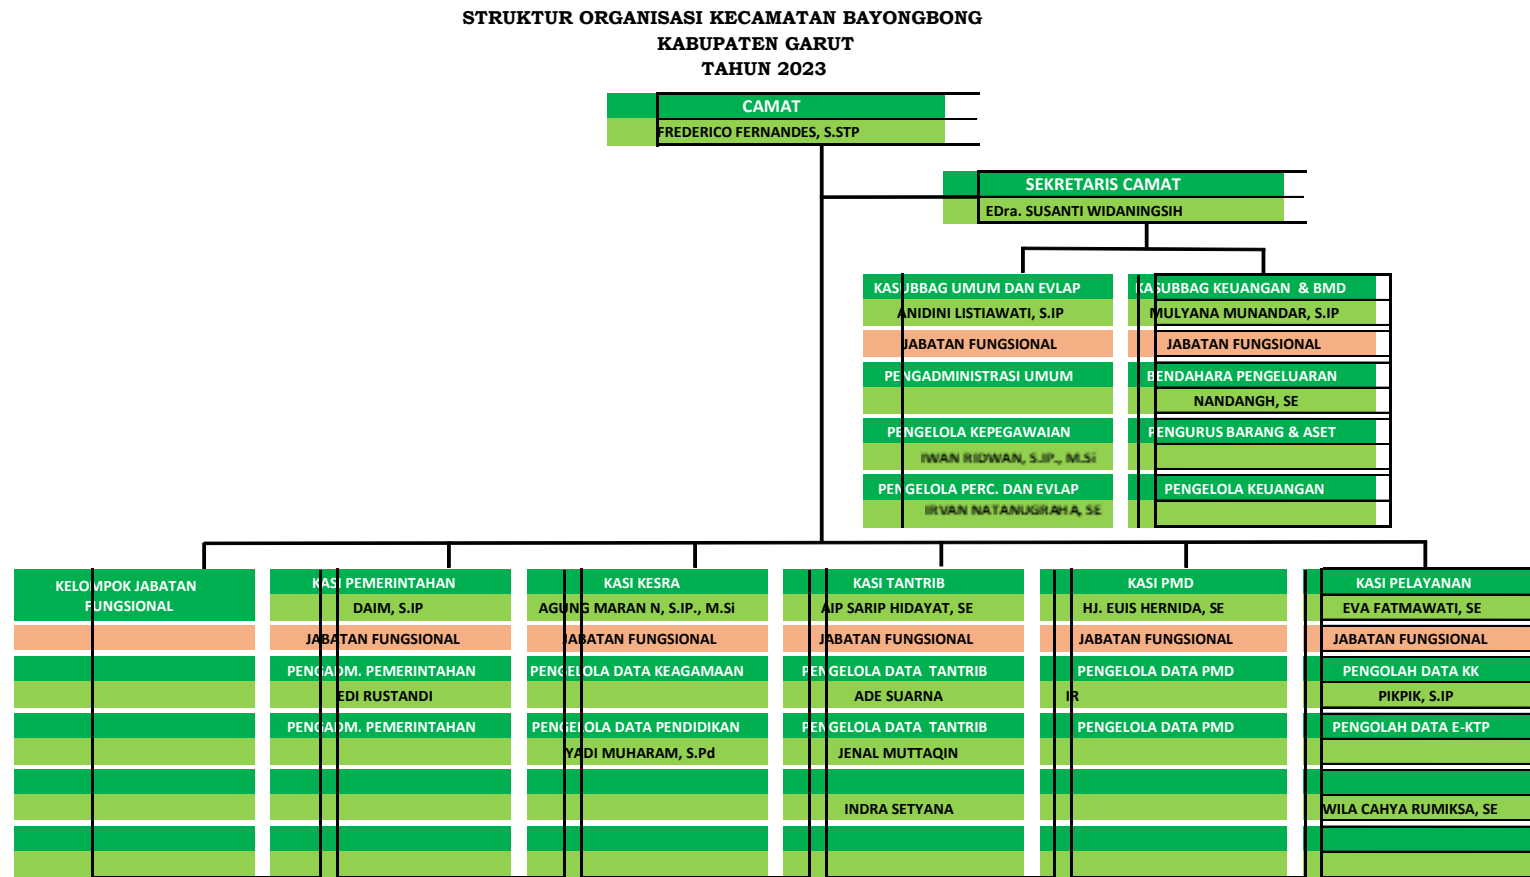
STRUKTUR ORGANISASI KECAMATAN BAYONGBONG
KABUPATEN GARUT
TAHUN 2023

CAMAT
FREDERICO FERNANDES, S.STP

SEKRETARIS CAMAT
EDra. SUSANTI WIDANINGSIH

KASUBBAG UMUM DAN EVLAP
ANIDINI LISTIAWATI, S.IP
JABATAN FUNGSIONAL
PENGADMINISTRASI UMUM
PENGELOLA KEPEGAWAIAN
IWAN RIDWAN, S.IP., M.Si
PENGELOLA PERC. DAN EVLAP
IRVAN NATANUGRAHA, SE

KASUBBAG KEUANGAN & BMD
MULYANA MUNANDAR, S.IP
JABATAN FUNGSIONAL
BENDAHARA PENGELUARAN
NANDANGH, SE
PENGURUS BARANG & ASET
PENGELOLA KEUANGAN

KELOMPOK JABATAN FUNGSIONAL

KASI PEMERINTAHAN
DAIM, S.IP
JABATAN FUNGSIONAL
PENG ADM. PEMERINTAHAN
EDI RUSTANDI
PENG ADM. PEMERINTAHAN

KASI KESRA
AGUNG MARAN N, S.IP., M.Si
JABATAN FUNGSIONAL
PENGELOLA DATA KEAGAMAAN
PENGELOLA DATA PENDIDIKAN
YADI MUHARAM, S.Pd

KASI TANTRIB
AIP SARIP HIDAYAT, SE
JABATAN FUNGSIONAL
PENGELOLA DATA TANTRIB
ADE SUARNA
PENGELOLA DATA TANTRIB
JENAL MUTTAQIN
INDRA SETYANA

KASI PMD
HJ. EUIS HERNIDA, SE
JABATAN FUNGSIONAL
PENGELOLA DATA PMD
IR
PENGELOLA DATA PMD

KASI PELAYANAN
EVA FATMAWATI, SE
JABATAN FUNGSIONAL
PENGOLAH DATA KK
PIKPIK, S.IP
PENGOLAH DATA E-KTP
WILA CAHYA RUMIKSA, SE